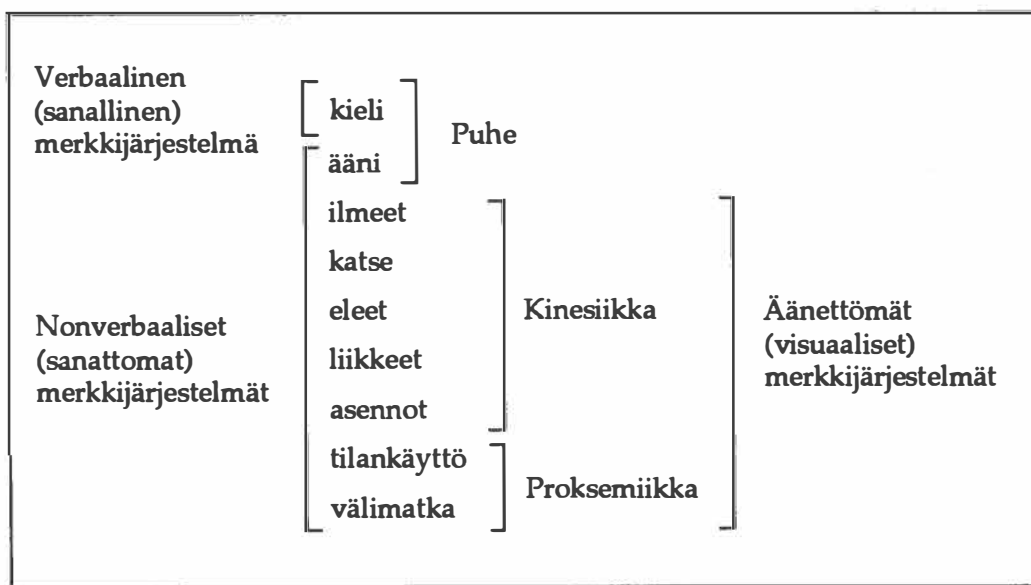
Verbaalinen (sanallinen) merkkijärjestelmä

kieli
ääni

Puhe

Nonverbaaliset (sanattomat) merkkijärjestelmät

ilmeet
katse
eleet
liikkeet
asennot

Kinesiikka

tilankäyttö
välimatka

Proksemiikka

Äänettömät (visuaaliset) merkkijärjestelmät